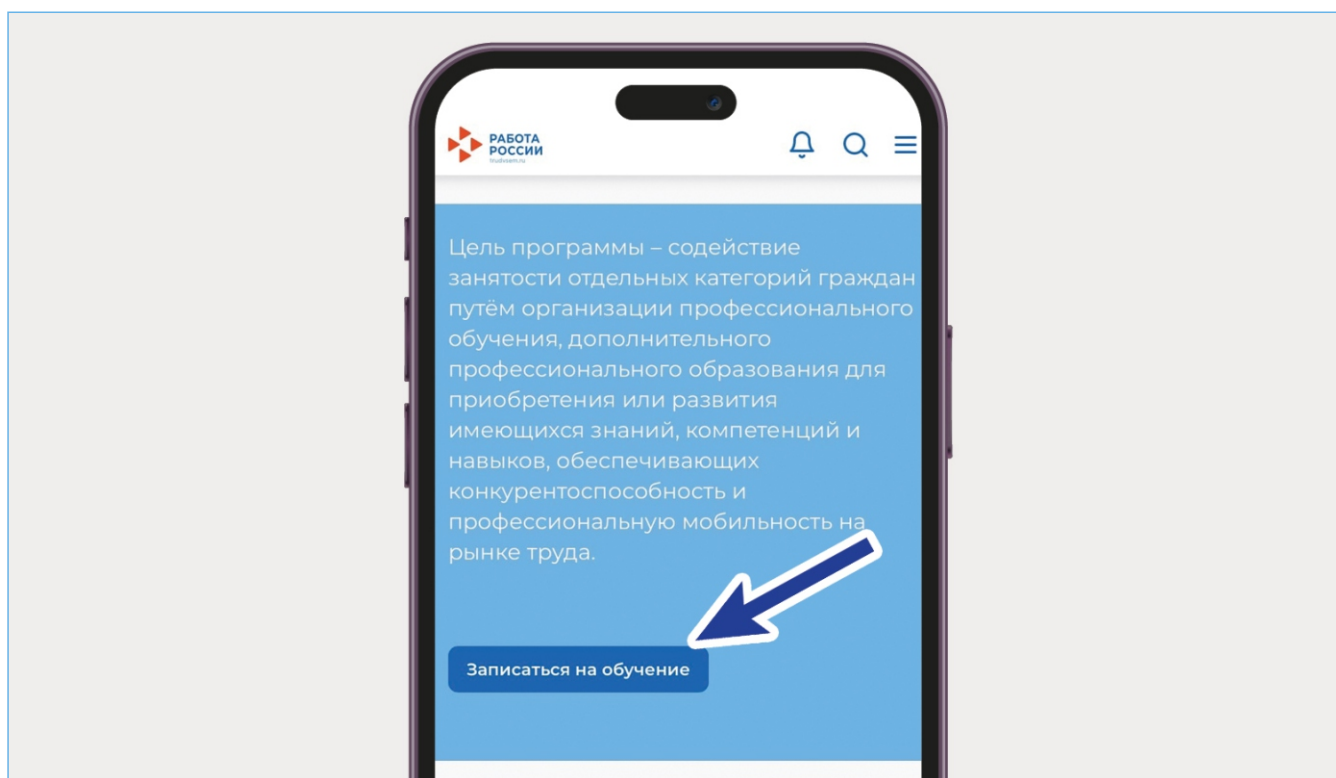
РАБОТА РОССИИ
trudvsem.ru

Цель программы – содействие занятости отдельных категорий граждан путём организации профессионального обучения, дополнительного профессионального образования для приобретения или развития имеющихся знаний, компетенций и навыков, обеспечивающих конкурентоспособность и профессиональную мобильность на рынке труда.

Записаться на обучение